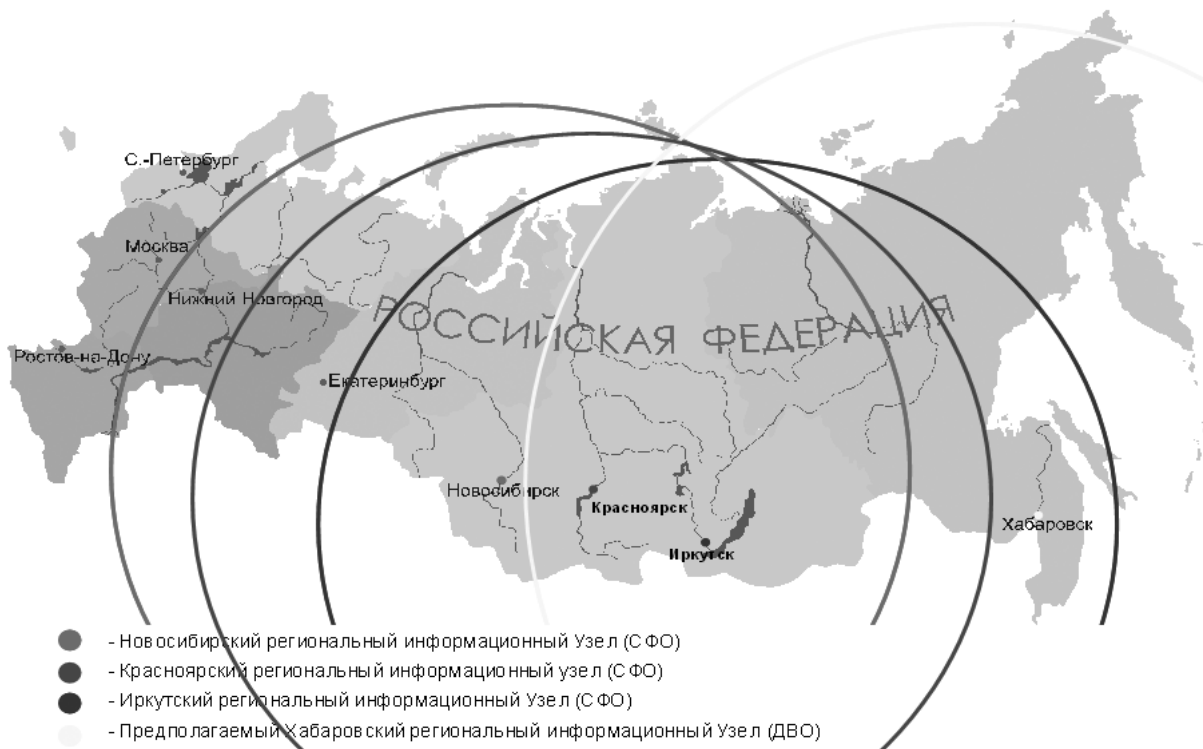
С.-Петербург
Москва
Нижний Новгород
Ростов-на-Дону
РОССИЙСКАЯ ФЕДЕРАЦИЯ
Екатеринбург
Новосибирск
Красноярск
Иркутск
Хабаровск

- Новосибирский региональный информационный Узел (СФО)
- Красноярский региональный информационный узел (СФО)
- Иркутский региональный информационный Узел (СФО)
- Предполагаемый Хабаровский региональный информационный Узел (ДВО)